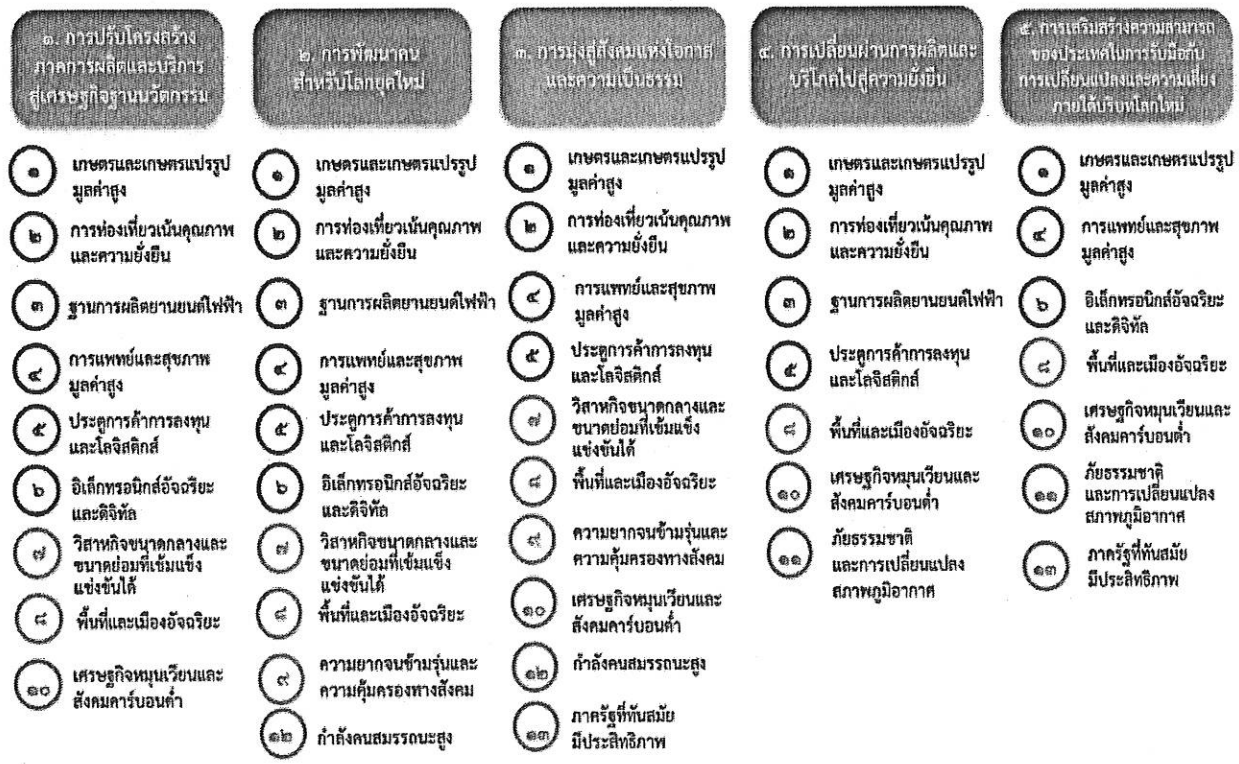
๑. การปรับโครงสร้างภาคการผลิตและบริการสู่เศรษฐกิจฐานนวัตกรรม

๑ เกษตรและเกษตรแปรรูปมูลค่าสูง
๒ การท่องเที่ยวเน้นคุณภาพและความยั่งยืน
๓ ฐานการผลิตยานยนต์ไฟฟ้า
๔ การแพทย์และสุขภาพมูลค่าสูง
๕ ประตูการค้าการลงทุนและโลจิสติกส์
๖ อิเล็กทรอนิกส์อัจฉริยะและดิจิทัล
๗ วิสาหกิจขนาดกลางและขนาดย่อมที่เข้มแข็งแข่งขันได้
๘ พื้นที่และเมืองอัจฉริยะ
๑๐ เศรษฐกิจหมุนเวียนและสังคมคาร์บอนต่ำ

๒. การพัฒนาคนสำหรับโลกยุคใหม่

๑ เกษตรและเกษตรแปรรูปมูลค่าสูง
๒ การท่องเที่ยวเน้นคุณภาพและความยั่งยืน
๓ ฐานการผลิตยานยนต์ไฟฟ้า
๔ การแพทย์และสุขภาพมูลค่าสูง
๕ ประตูการค้าการลงทุนและโลจิสติกส์
๖ อิเล็กทรอนิกส์อัจฉริยะและดิจิทัล
๗ วิสาหกิจขนาดกลางและขนาดย่อมที่เข้มแข็งแข่งขันได้
๘ พื้นที่และเมืองอัจฉริยะ
๙ ความยากจนข้ามรุ่นและความคุ้มครองทางสังคม
๑๒ กำลังคนสมรรถนะสูง

๓. การมุ่งสู่สังคมแห่งโอกาสและความเป็นธรรม

๑ เกษตรและเกษตรแปรรูปมูลค่าสูง
๒ การท่องเที่ยวเน้นคุณภาพและความยั่งยืน
๔ การแพทย์และสุขภาพมูลค่าสูง
๕ ประตูการค้าการลงทุนและโลจิสติกส์
๗ วิสาหกิจขนาดกลางและขนาดย่อมที่เข้มแข็งแข่งขันได้
๘ พื้นที่และเมืองอัจฉริยะ
๙ ความยากจนข้ามรุ่นและความคุ้มครองทางสังคม
๑๐ เศรษฐกิจหมุนเวียนและสังคมคาร์บอนต่ำ
๑๒ กำลังคนสมรรถนะสูง
๑๓ ภาครัฐที่ทันสมัยมีประสิทธิภาพ

๔. การเปลี่ยนผ่านการผลิตและบริโภคไปสู่ความยั่งยืน

๑ เกษตรและเกษตรแปรรูปมูลค่าสูง
๒ การท่องเที่ยวเน้นคุณภาพและความยั่งยืน
๓ ฐานการผลิตยานยนต์ไฟฟ้า
๕ ประตูการค้าการลงทุนและโลจิสติกส์
๘ พื้นที่และเมืองอัจฉริยะ
๑๐ เศรษฐกิจหมุนเวียนและสังคมคาร์บอนต่ำ
๑๑ ภัยธรรมชาติและการเปลี่ยนแปลงสภาพภูมิอากาศ

๕. การเสริมสร้างความสามารถของประเทศในการรับมือกับการเปลี่ยนแปลงและความเสี่ยงภายใต้บริบทโลกใหม่

๑ เกษตรและเกษตรแปรรูปมูลค่าสูง
๔ การแพทย์และสุขภาพมูลค่าสูง
๖ อิเล็กทรอนิกส์อัจฉริยะและดิจิทัล
๘ พื้นที่และเมืองอัจฉริยะ
๑๐ เศรษฐกิจหมุนเวียนและสังคมคาร์บอนต่ำ
๑๑ ภัยธรรมชาติและการเปลี่ยนแปลงสภาพภูมิอากาศ
๑๓ ภาครัฐที่ทันสมัยมีประสิทธิภาพ